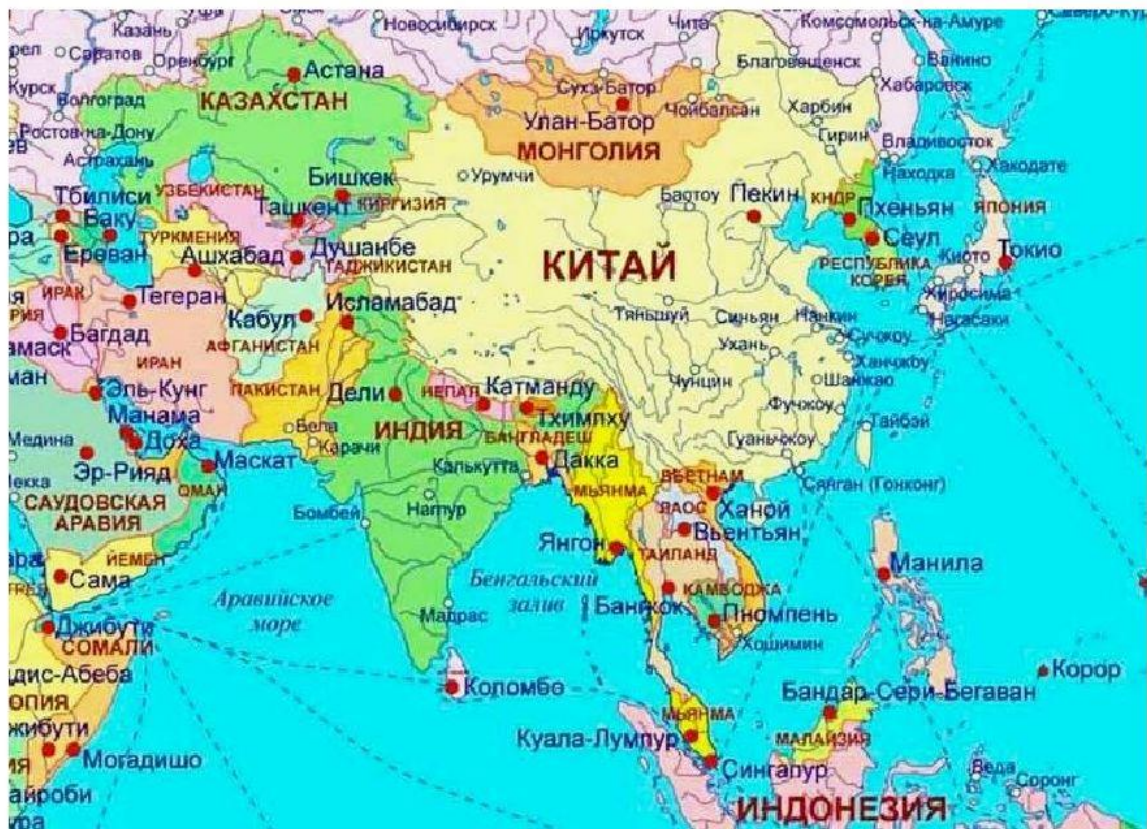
Казань
Новосибирск
Иркутск
Чита
Комсомольск-на-Амуре
рел
Саратов
Оренбург
Астана
Благовещенск
Ванино
Курск
Волгоград
КАЗАХСТАН
Сухэ-Батор
Хабаровск
Ростов-на-Дону
Улан-Батор
Чойбалсан
Харбин
Астрахань
МОНГОЛИЯ
Гирин
Владивосток
Урумчи
Находка
Хакодате
Тбилиси
УЗБЕКИСТАН
Бишкек
Баку
Ташкент
КИРГИЗИЯ
Баотоу
Пекин
КНДР
Пхеньян
ЯПОНИЯ
Ереван
ТУРКМЕНИЯ
Душанбе
Сеул
Токио
Ашхабад
ТАДЖИКИСТАН
КИТАЙ
РЕСПУБЛИКА КОРЕЯ
Киото
ИРАК
Тегеран
Хиросима
Кабул
Исламабад
Тяньшуй
Синьян
Нанкин
Нагасаки
Багдад
АФГАНИСТАН
Сучжоу
ИРАН
Ухань
Ханчжоу
Эль-Кувейт
ПАКИСТАН
Дели
НЕПАЛ
Катманду
Чунцин
Шаньхаю
Манама
Тхимпху
Фучжоу
Медина
Доха
ИНДИЯ
БАНГЛАДЕШ
Тайбэй
Карачи
Гуанчжоу
Эр-Рияд
Маскат
Калькутта
Дакка
Мекка
ВЬЕТНАМ
САУДОВСКАЯ АРАВИЯ
ОМАН
МЬЯНМА
Сянган (Гонконг)
Бомбей
Нагпур
ЛАОС
Ханой
Вьентьян
ЙЕМЕН
Янгон
Сана
ТАИЛАНД
Манила
Бенгальский залив
Аравийское море
КАМБОДЖА
Джибути
Мадрас
Бангкок
Пномпень
СОМАЛИ
Хошимин
Аддис-Абеба
Коломбо
Корор
ЭФИОПИЯ
Бандар-Сери-Бегаван
Джибути
МАЛАЙЗИЯ
Куала-Лумпур
МАЛАЙЗИЯ
Могадишо
Сингапур
Веда
Сорнг
Найроби
ИНДОНЕЗИЯ